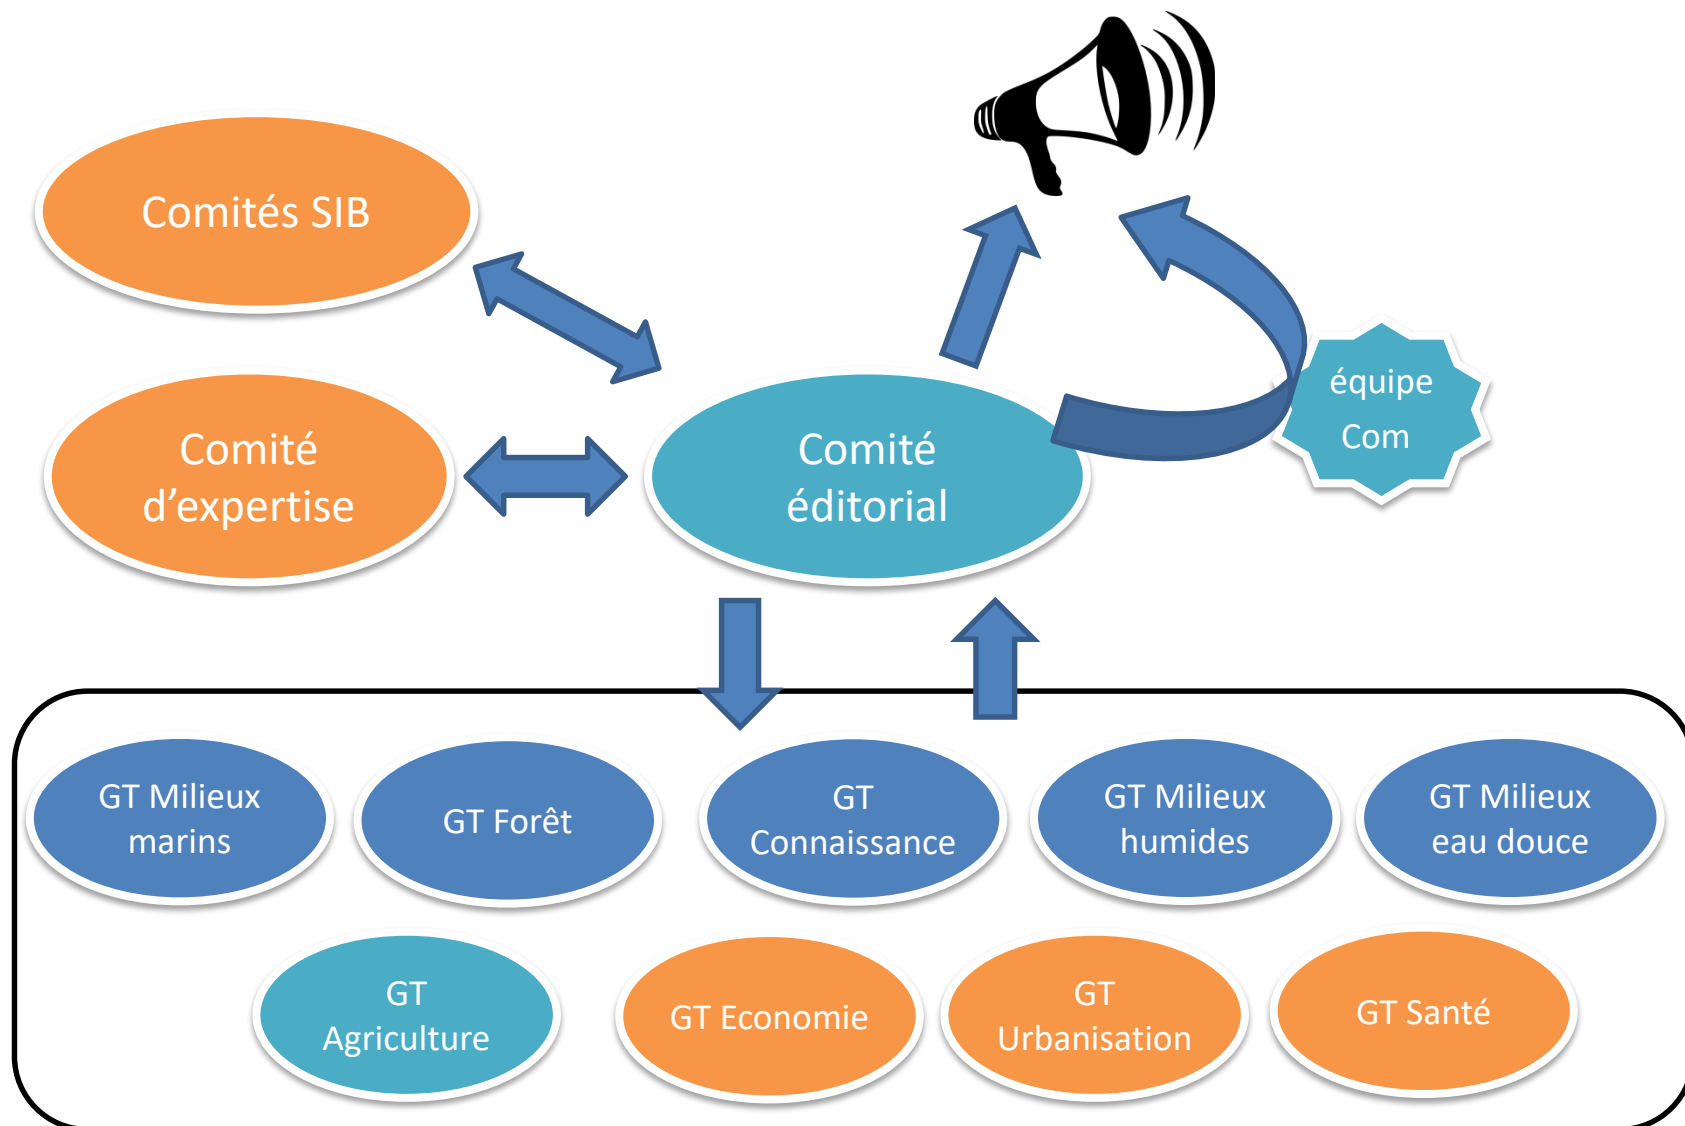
Comités SIB

Comité d'expertise

Comité éditorial

équipe Com

GT Milieux marins

GT Forêt

GT Connaissance

GT Milieux humides

GT Milieux eau douce

GT Agriculture

GT Economie

GT Urbanisation

GT Santé